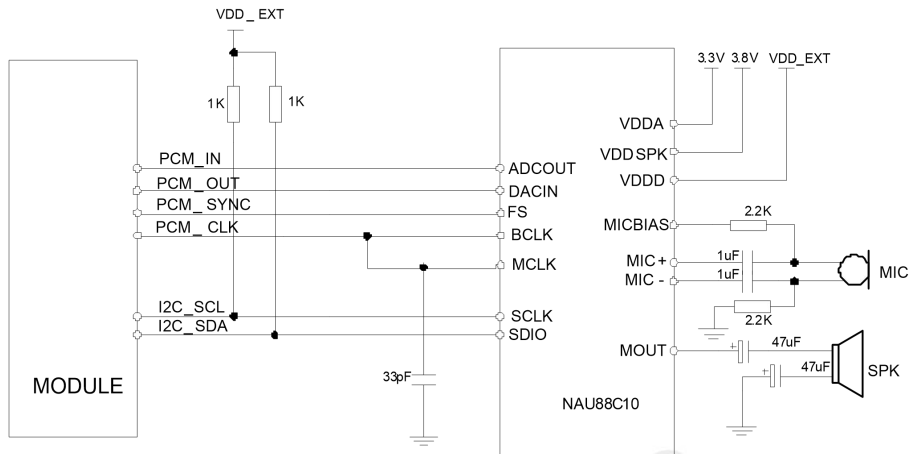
VDD_ EXT

1K
1K

PCM_IN
PCM_ OUT
PCM_ SYNC
PCM_ CLK

I2C_SCL
I2C_SDA

MODULE

33pF

ADCOUT
DACIN
FS
BCLK
MCLK
SCLK
SDIO

NAU88C10

3.3V
3.8V
VDD_EXT

VDDA
VDD SPK
VDDD

MICBIAS
2.2K
MIC +
MIC -
1uF
1uF
MIC
2.2K

MOUT
47uF
47uF
SPK